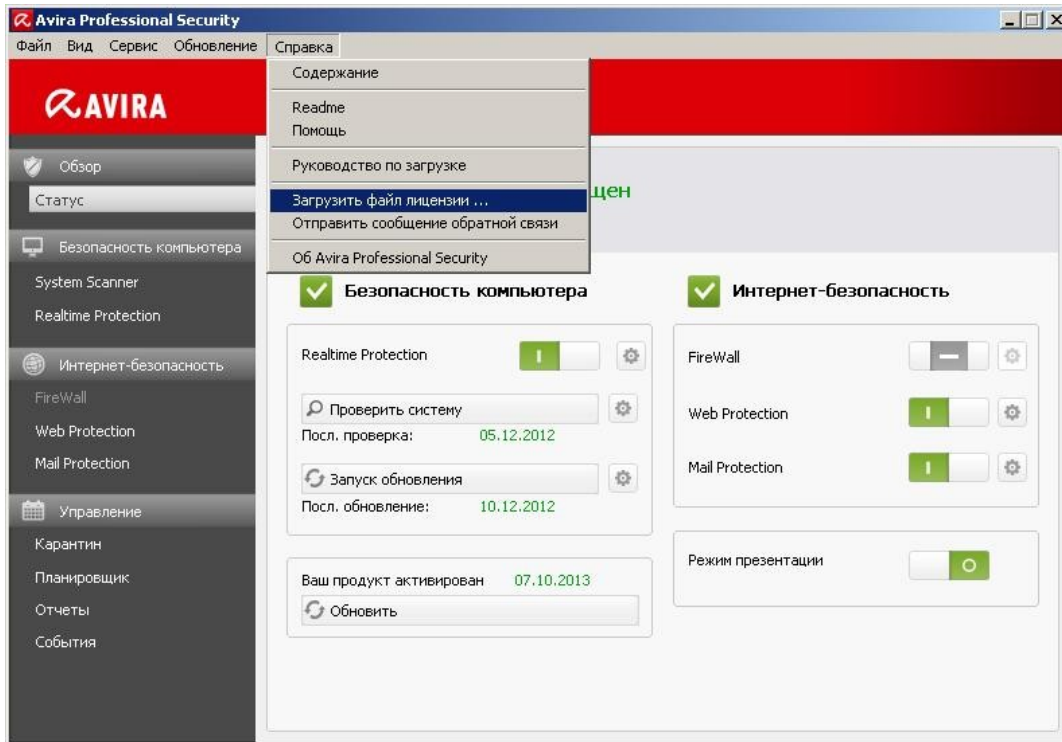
Avira Professional Security

Файл Вид Сервис Обновление Справка

Содержание

Readme
Помощь

Руководство по загрузке

Загрузить файл лицензии ...
Отправить сообщение обратной связи

Об Avira Professional Security

AVIRA

Обзор
Статус

Безопасность компьютера
System Scanner
Realtime Protection

Интернет-безопасность
FireWall
Web Protection
Mail Protection

Управление
Карантин
Планировщик
Отчеты
События

щен

Безопасность компьютера

Realtime Protection

Проверить систему
Посл. проверка: 05.12.2012

Запуск обновления
Посл. обновление: 10.12.2012

Ваш продукт активирован 07.10.2013
Обновить

Интернет-безопасность

FireWall

Web Protection

Mail Protection

Режим презентации